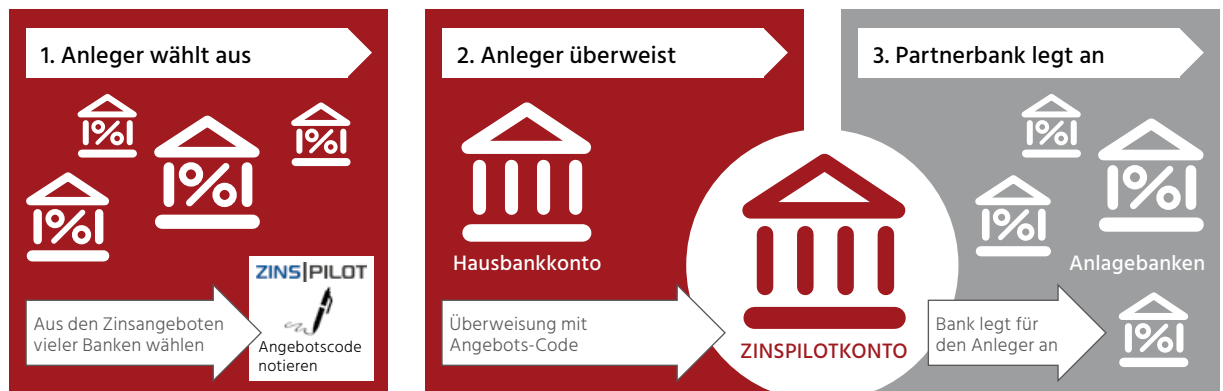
1. Anleger wählt aus

|%|

|%|

|%|

|%|

ZINS|PILOT

Aus den Zinsangeboten vieler Banken wählen

Angebotscode notieren

2. Anleger überweist

Hausbankkonto

Überweisung mit Angebots-Code

ZINSPILOTKONTO

3. Partnerbank legt an

|%|

|%|

|%|

Anlagebanken

Bank legt für den Anleger an

|%|